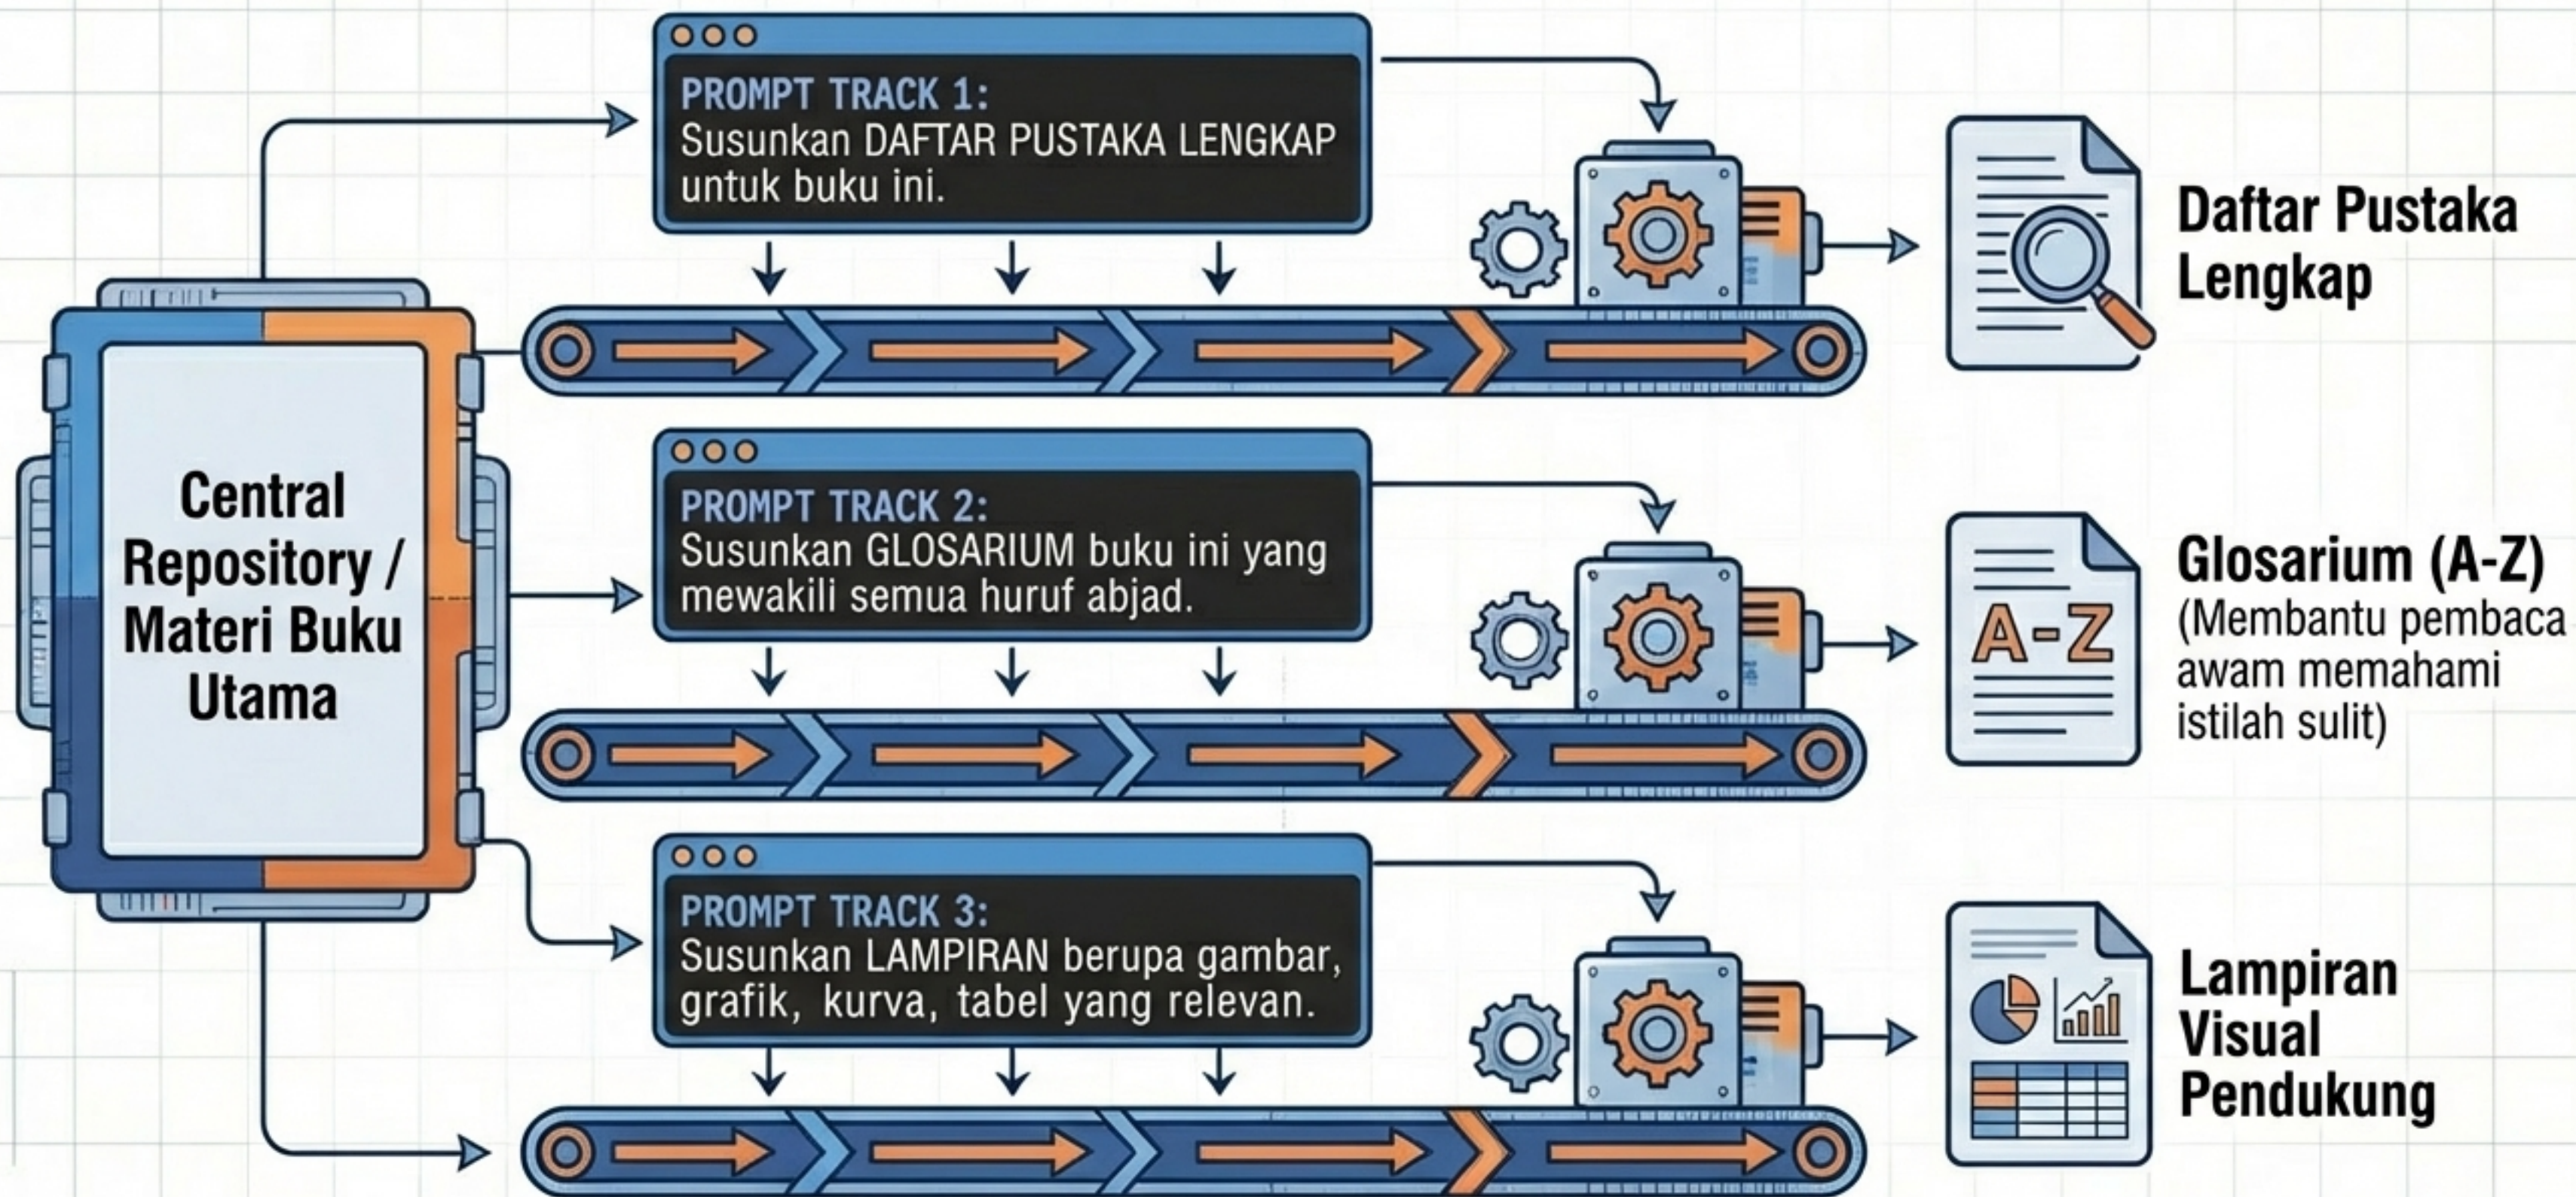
Central Repository / Materi Buku Utama

PROMPT TRACK 1:
Susunkan DAFTAR PUSTAKA LENGKAP untuk buku ini.

Daftar Pustaka Lengkap

PROMPT TRACK 2:
Susunkan GLOSARIUM buku ini yang mewakili semua huruf abjad.

A-Z

Glosarium (A-Z)
(Membantu pembaca awam memahami istilah sulit)

PROMPT TRACK 3:
Susunkan LAMPIRAN berupa gambar, grafik, kurva, tabel yang relevan.

Lampiran Visual Pendukung